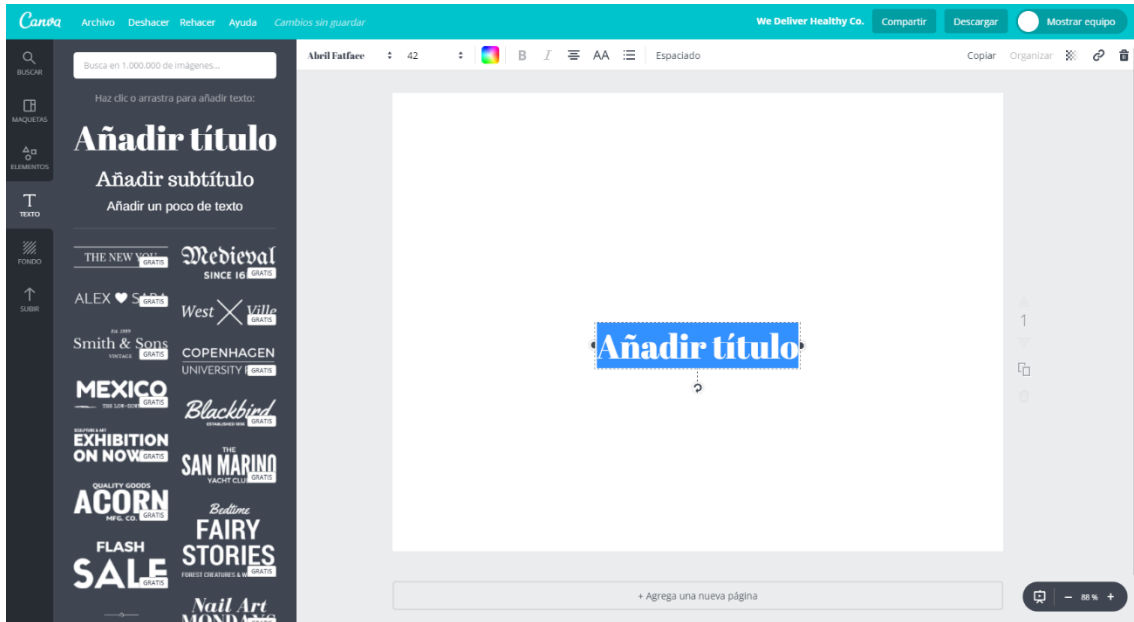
Canva Archivo Deshacer Rehacer Ayuda Cambios sin guardar

We Deliver Healthy Co. Compartir Descargar Mostrar equipo

BUSCAR
MAQUETAS
ELEMENTOS
TEXTO
FONDO
SUBIR

Busca en 1.000.000 de imágenes...

Haz clic o arrastra para añadir texto:

Añadir título

Añadir subtítulo

Añadir un poco de texto

THE NEW YO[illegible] GRATIS
Medieval SINCE 16 GRATIS
ALEX ♥ S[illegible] GRATIS
West X Ville GRATIS
Smith & Sons VINTAGE GRATIS
COPENHAGEN UNIVERSITY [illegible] GRATIS
MEXICO THE LOS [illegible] GRATIS
Blackbird GRATIS
EXHIBITION ON NOW GRATIS
THE SAN MARINO YACHT CLU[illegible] GRATIS
QUALITY GOODS ACORN MFG. CO. GRATIS
Bedtime FAIRY STORIES FOREST CREATURES & W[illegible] GRATIS
FLASH SALE GRATIS
Nail Art MONDA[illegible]

Abril Fatface 42 B I AA Espaciado

Copiar Organizar

Añadir título

1

+ Agrega una nueva página

− 88 % +